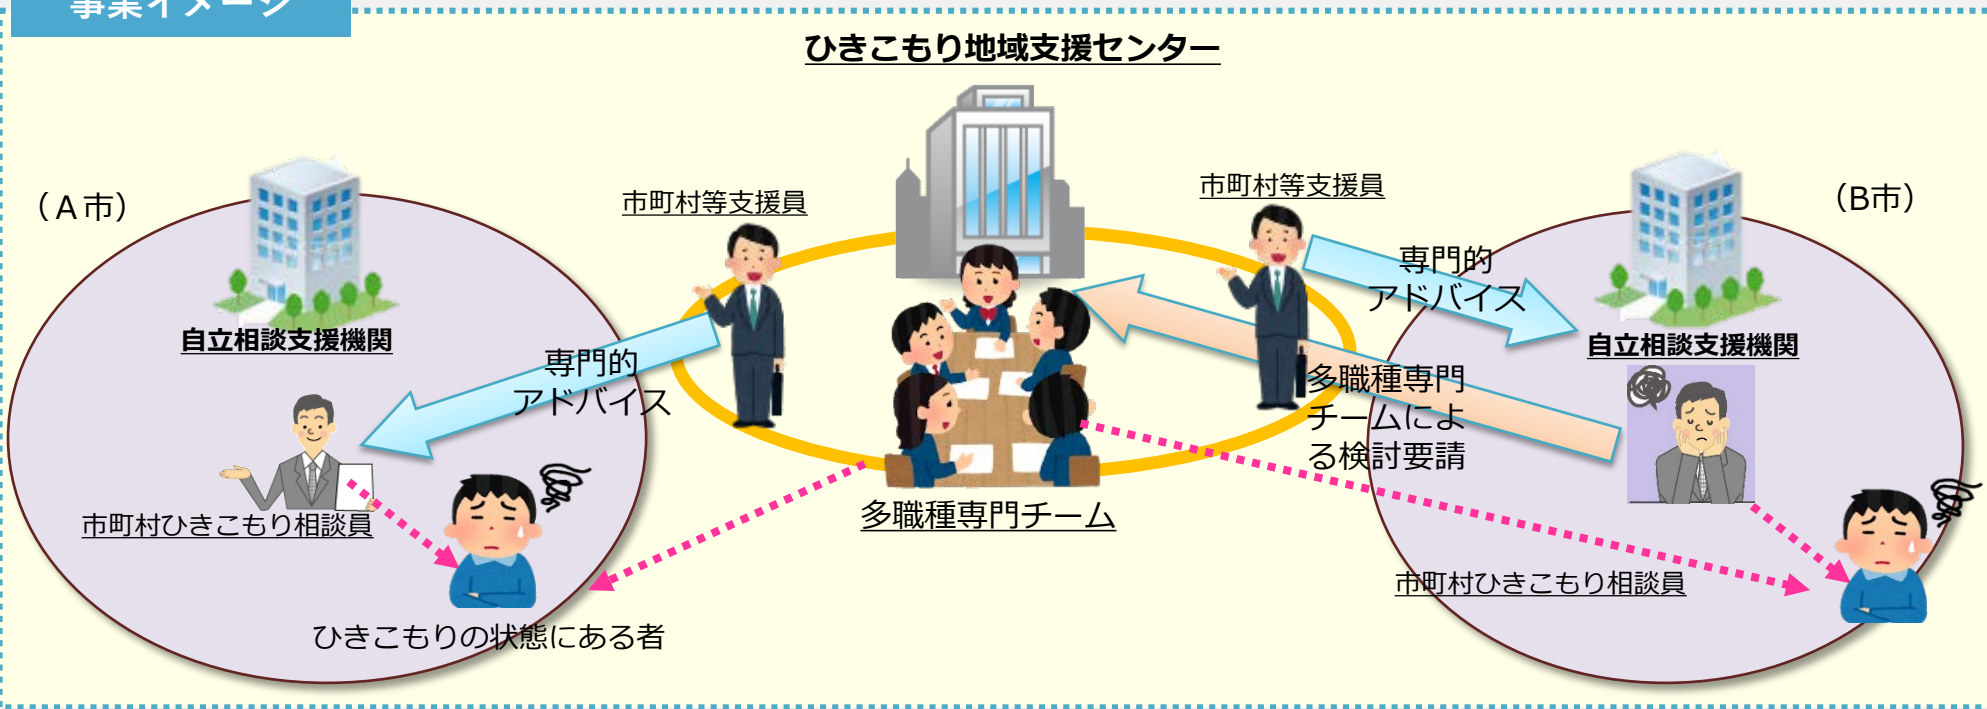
事業イメージ

ひきこもり地域支援センター

（A市）

市町村等支援員

市町村等支援員

（B市）

専門的
アドバイス

自立相談支援機関

専門的
アドバイス

自立相談支援機関

多職種専門
チームによる検討要請

市町村ひきこもり相談員

多職種専門チーム

市町村ひきこもり相談員

ひきこもりの状態にある者